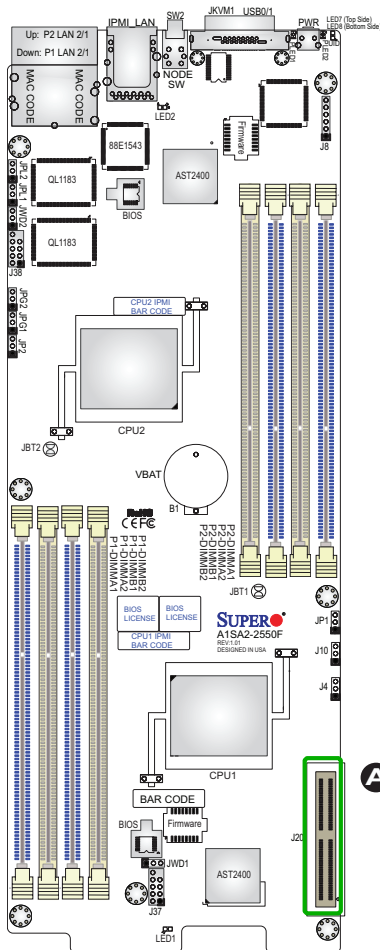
Up: P2 LAN 2/1
Down: P1 LAN 2/1

IPMI_LAN
SW2
JKVM1
USB0/1
PWR
LED7 (Top Side)
LED8 (Bottom Side)

MAC CODE
MAC CODE

NODE SW
LED2

88E1543
AST2400
Firmware
J8

JPL2
JPL1
JWD2
QL1183
BIOS
QL1183
J38

JPG2
JPG1
JP2

CPU2 IPMI BAR CODE

CPU2

JBT2

VBAT
B1

P2-DIMMA1
P2-DIMMA2
P2-DIMMB1
P2-DIMMB2

JBT1

P1-DIMMB2
P1-DIMMB1
P1-DIMMA2
P1-DIMMA1

CE FC

BIOS LICENSE
BIOS LICENSE
CPU1 IPMI BAR CODE

SUPER
A1SA2-2550F
REV:1.01
DESIGNED IN USA

JP1
J10
J4

CPU1

BAR CODE
BIOS
Firmware
JWD1
J37
AST2400
J20
A

LED1